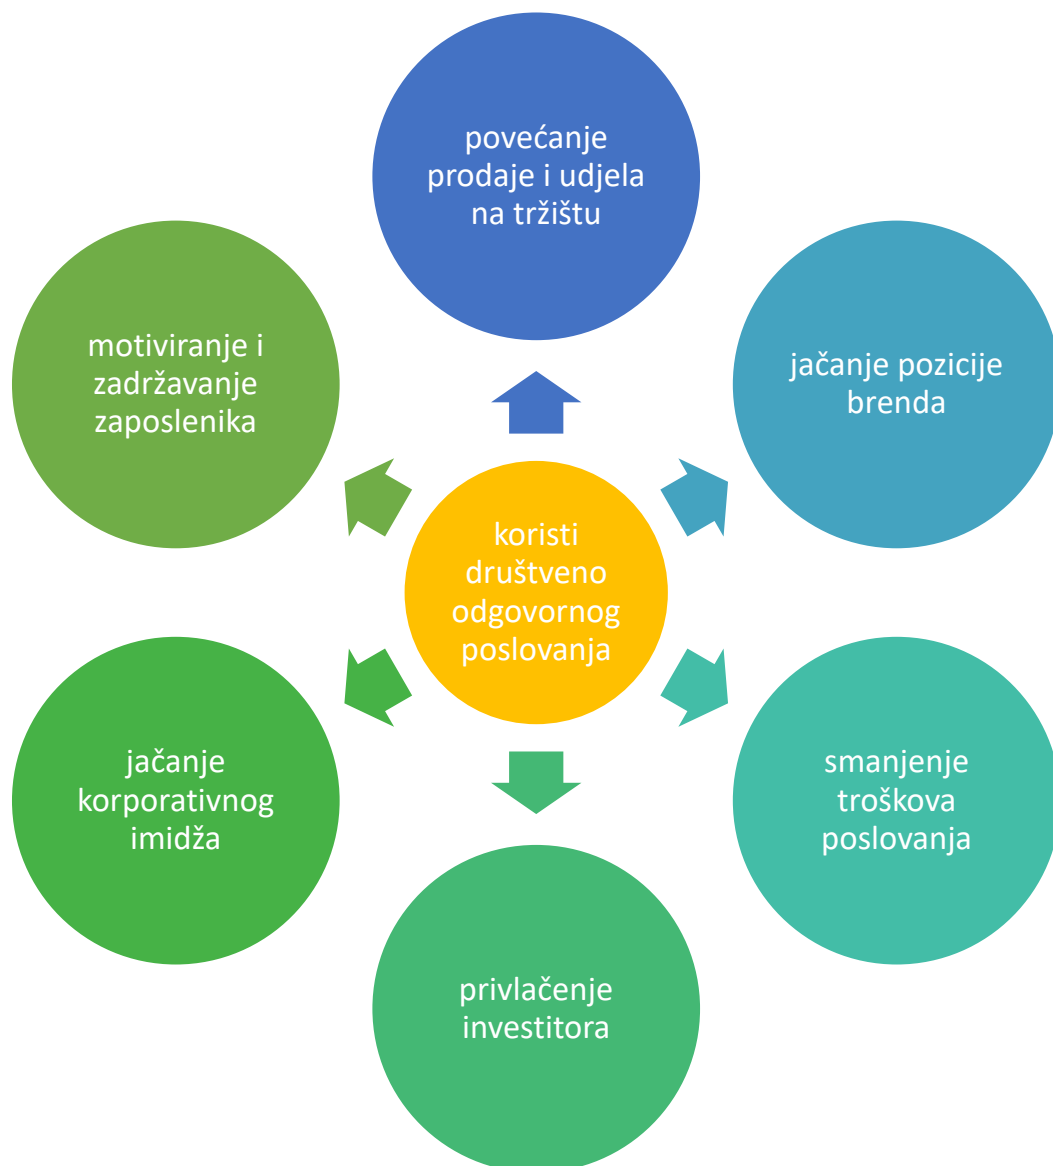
povećanje prodaje i udjela na tržištu

motiviranje i zadržavanje zaposlenika

jačanje pozicije brenda

koristi društveno odgovornog poslovanja

jačanje korporativnog imidža

smanjenje troškova poslovanja

privlačenje investitora